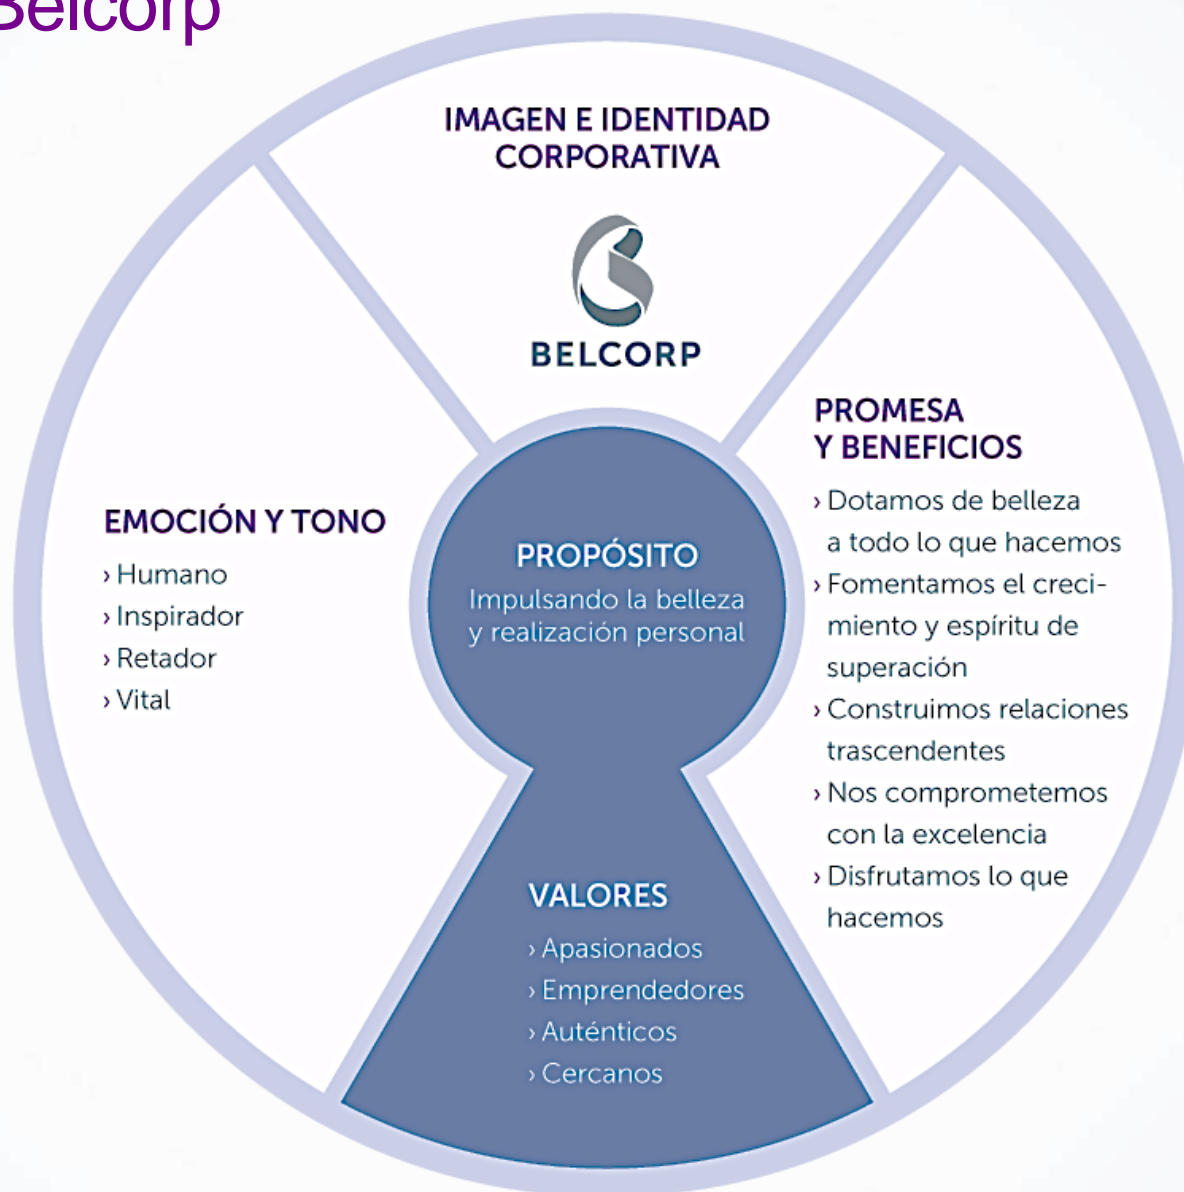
Belcorp

IMAGEN E IDENTIDAD CORPORATIVA

BELCORP

EMOCIÓN Y TONO
› Humano
› Inspirador
› Retador
› Vital

PROPÓSITO
Impulsando la belleza y realización personal

PROMESA Y BENEFICIOS
› Dotamos de belleza a todo lo que hacemos
› Fomentamos el crecimiento y espíritu de superación
› Construimos relaciones trascendentes
› Nos comprometemos con la excelencia
› Disfrutamos lo que hacemos

VALORES
› Apasionados
› Emprendedores
› Auténticos
› Cercanos